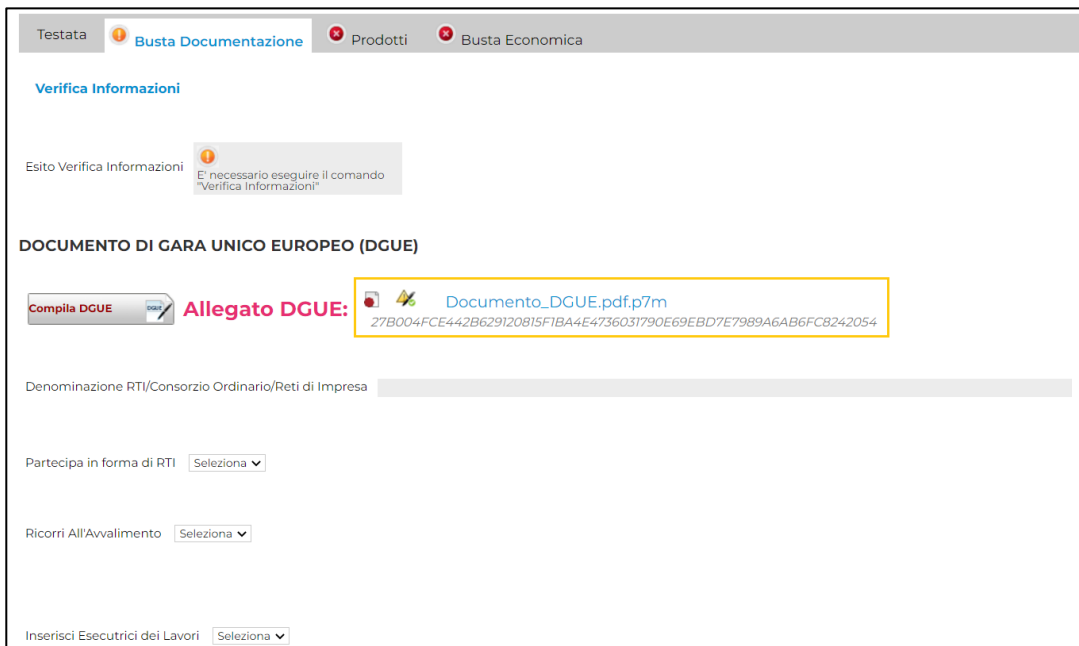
Testata
Busta Documentazione
Prodotti
Busta Economica

Verifica Informazioni

Esito Verifica Informazioni
E' necessario eseguire il comando "Verifica Informazioni"

DOCUMENTO DI GARA UNICO EUROPEO (DGUE)

Compila DGUE
DGUE
Allegato DGUE:
Documento_DGUE.pdf.p7m
27B004FCE442B629120815F1BA4E4736031790E69EBD7E7989A6AB6FC8242054

Denominazione RTI/Consorzio Ordinario/Reti di Impresa

Partecipa in forma di RTI Seleziona

Ricorri All'Avvalimento Seleziona

Inserisci Esecutrici dei Lavori Seleziona